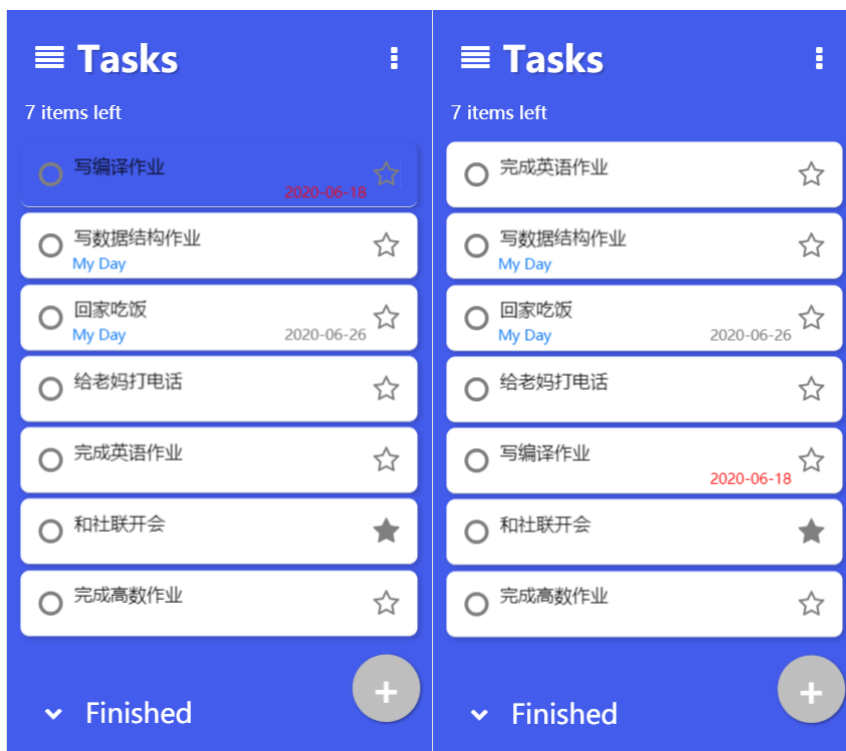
Tasks

7 items left

写编译作业
2020-06-18

写数据结构作业
My Day

回家吃饭
My Day
2020-06-26

给老妈打电话

完成英语作业

和社联开会

完成高数作业

+

Finished

Tasks

7 items left

完成英语作业

写数据结构作业
My Day

回家吃饭
My Day
2020-06-26

给老妈打电话

写编译作业
2020-06-18

和社联开会

完成高数作业

+

Finished